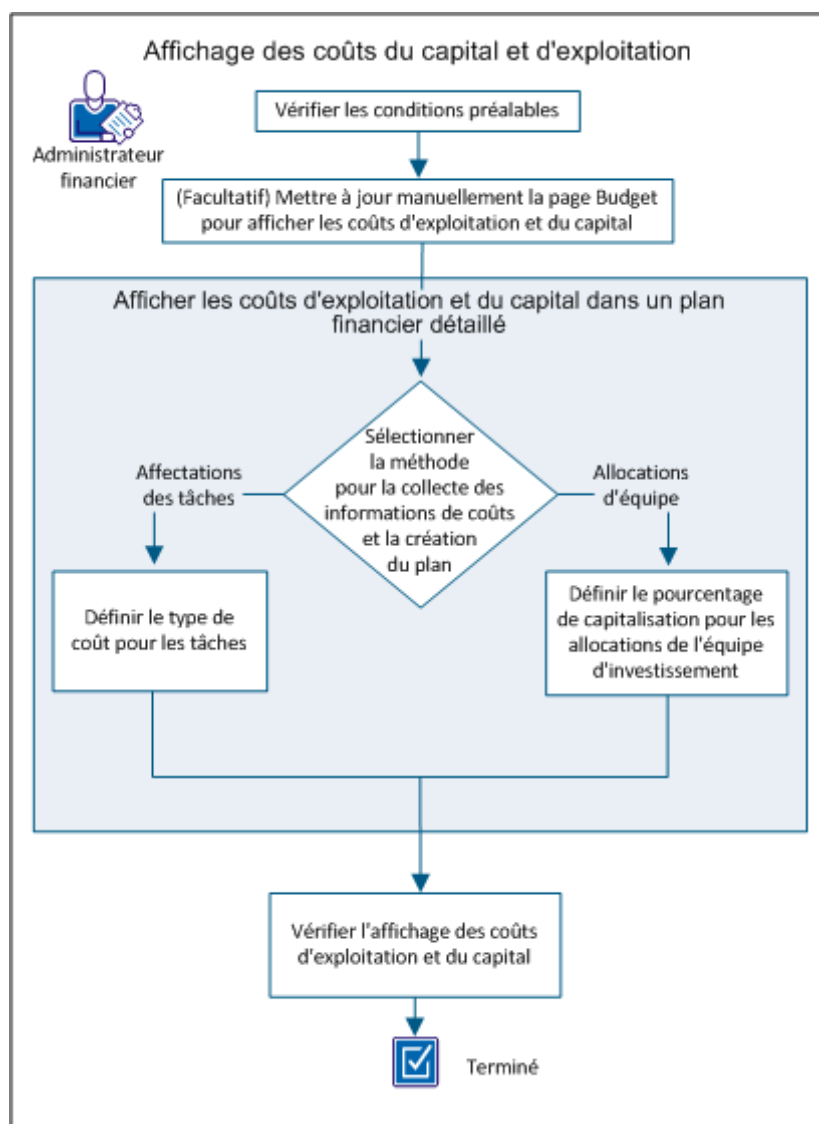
Affichage des coûts du capital et d'exploitation

Administrateur financier

Vérifier les conditions préalables

(Facultatif) Mettre à jour manuellement la page Budget pour afficher les coûts d'exploitation et du capital

Afficher les coûts d'exploitation et du capital dans un plan financier détaillé

Sélectionner la méthode pour la collecte des informations de coûts et la création du plan

Affectations des tâches

Allocations d'équipe

Définir le type de coût pour les tâches

Définir le pourcentage de capitalisation pour les allocations de l'équipe d'investissement

Vérifier l'affichage des coûts d'exploitation et du capital

Terminé